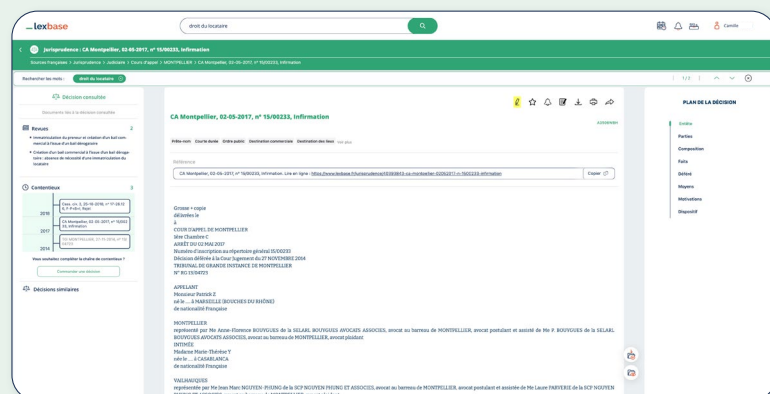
lexbase

droit du locataire

Camille

Jurisprudence : CA Montpellier, 02-05-2017, n° 15/00233, Infirmation

Sources françaises > Jurisprudence > Judiciaire > Cours d'appel > MONTPELLIER > CA Montpellier, 02-05-2017, n° 15/00233, Infirmation

Rechercher les mots : droit du locataire

1 / 2

Décision consultée

Documents liés à la décision consultée

Revues 2

• Immatriculation du preneur et création d'un bail commercial à l'issue d'un bail dérogatoire

• Création d'un bail commercial à l'issue d'un bail dérogatoire : absence de nécessité d'une immatriculation du locataire

Contentieux 3

2016 Desc. cr. 3, 25-10-2016, n° 17-28.12, F-P+B+I, Rejet

2017 CA Montpellier, 02-05-2017, n° 15/00233, Infirmation

2014 TGI Montpellier, 27-11-2014, n° 13/04723

Vous souhaitez compléter la chaîne de contentieux ?

Commander une décision

Décisions similaires

CA Montpellier, 02-05-2017, n° 15/00233, Infirmation

A3590WR1

Prêts-nom Cours écoute Ordre public Destination commerciale Destination des lieux Voir plus

Référence

CA Montpellier, 02-05-2017, n° 15/00233, Infirmation. Lire en ligne : https://www.lexbase.fr/jurisprudence/39393813-ca-montpellier-02052017-n-1500233-infirmation

Copier

Grosse + copie
délivrée le
à
COUR D'APPEL DE MONTPELLIER
1ère Chambre C
ARRÊT DU 02 MAI 2017
Numéro d'inscription au répertoire général 15/00233
Décision déférée à la Cour Jugement du 27 NOVEMBRE 2014
TRIBUNAL DE GRANDE INSTANCE DE MONTPELLIER
N° RG 13/04723

APPELANT
Monsieur Patrick Z
né le ... à MARSEILLE (BOUCHES DU RHÔNE)
de nationalité Française

MONTPELLIER
représenté par Me Anne-Florence BOUYGUES de la SELARL BOUYGUES AVOCATS ASSOCIES, avocat au barreau de MONTPELLIER, avocat postulant et assisté de Me F. BOUYGUES de la SELARL BOUYGUES AVOCATS ASSOCIES, avocat au barreau de MONTPELLIER, avocat plaidant
INTIMEE
Madame Marie-Thérèse Y
née le ... à CASABLANCA
de nationalité Française

VALRAUQUES
représentée par Me Jean Marc NGUYEN-PHUNG de la SCP NGUYEN PHUNG ET ASSOCIES, avocat au barreau de MONTPELLIER, avocat postulant et assistée de Me Laure PARVERIE de la SCP NGUYEN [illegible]

PLAN DE LA DÉCISION

Entête
Parties
Composition
Faits
Déféré
Moyens
Motivations
Dispositif